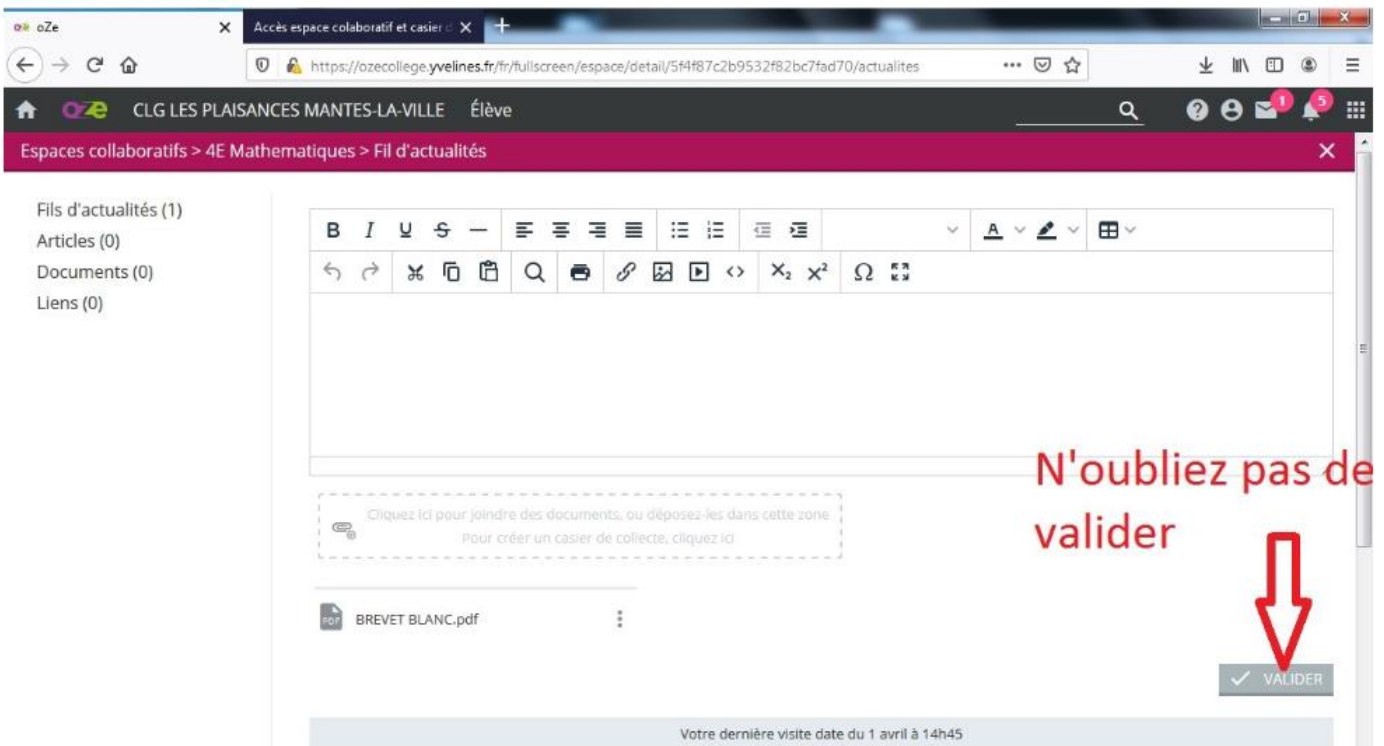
oZe
Accès espace colaboratif et casier d

https://ozecollege.yvelines.fr/fr/fullscreen/espace/detail/5f4f87c2b9532f82bc7fad70/actualites

oze CLG LES PLAISANCES MANTES-LA-VILLE Élève

1 5

Espaces collaboratifs > 4E Mathematiques > Fil d'actualités

Fils d'actualités (1)
Articles (0)
Documents (0)
Liens (0)

B I U S

$X_2$ $X^2$ Ω

Cliquez ici pour joindre des documents, ou déposez-les dans cette zone
Pour créer un casier de collecte, cliquez ici

N'oubliez pas de valider

BREVET BLANC.pdf

VALIDER

Votre dernière visite date du 1 avril à 14h45